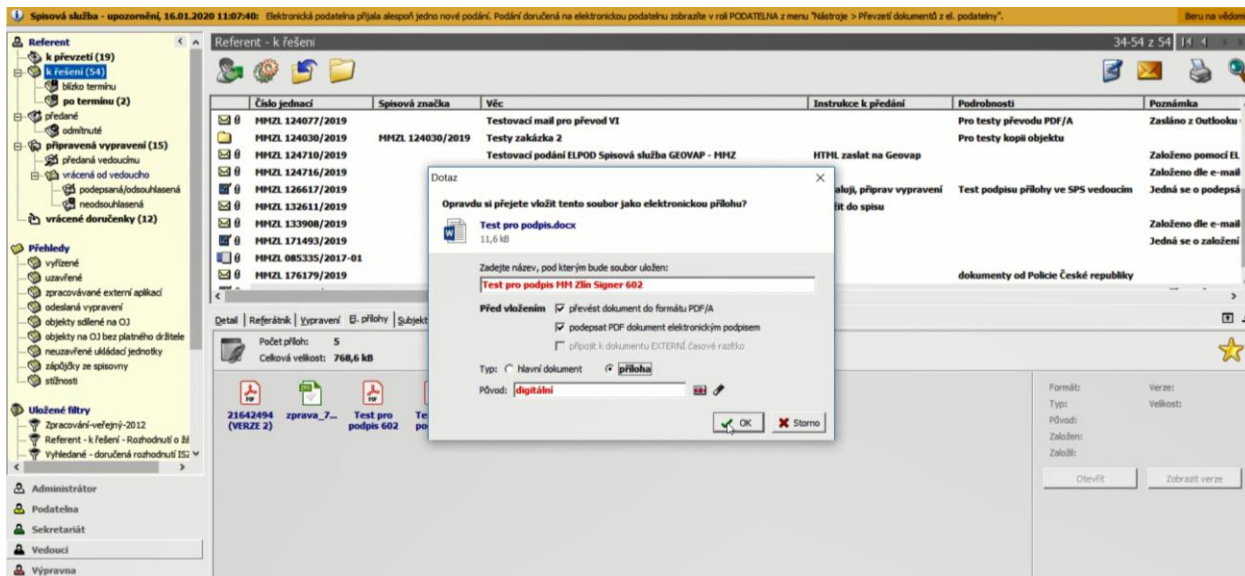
Spisová služba - upozornění, 16.01.2020 11:07:40: Elektronická podatelna přijala alespoň jedno nové podání. Podání doručená na elektronickou podatelnu zobrazíte v roli PODATELNA z menu "Nástroje > Převzetí dokumentů z el. podatelny". Beru na vědom

Referent
k převzetí (19)
k řešení (54)
blízko termínu
po termínu (2)
předané
odmítnuté
připravená vypravení (15)
předaná vedoucímu
vrácená od vedoucího
podepsaná/odsouhlasená
neodsouhlasená
vrácené doručenky (12)

Přehledy
vyřízené
uzavřené
zpracovávané externí aplikací
odeslaná vypravení
objekty sdílené na OJ
objekty na OJ bez platného držitele
neuzavřené ukládací jednotky
zápůjčky ze spisovny
stížnosti

Uložené filtry
Zpracování-veřejný-2012
Referent - k řešení - Rozhodnutí o ži
Vyhledané - doručená rozhodnutí ISZ

Administrátor
Podatelna
Sekretariát
Vedoucí
Výpravna

Referent - k řešení
34-54 z 54

| | Číslo jednací | Spisová značka | Věc | Instrukce k předání | Podrobnosti | Poznámka |
|---|---|---|---|---|---|---|
| | MMZL 124077/2019 | | Testovací mail pro převod VI | | Pro testy převodu PDF/A | Zasláno z Outlooku |
| | MMZL 124030/2019 | MMZL 124030/2019 | Testy zakázka 2 | | Pro testy kopií objektu | |
| | MMZL 124710/2019 | | Testovací podání ELPOD Spisová služba GEOVAP - MMZ | HTML zaslat na Geovap | | Založeno pomocí EL |
| | MMZL 124716/2019 | | | | | Založeno dle e-mail |
| | MMZL 126617/2019 | | | aluji, připrav vypravení | Test podpisu přílohy ve SPS vedoucím | Jedná se o podepsá |
| | MMZL 132611/2019 | | | žit do spisu | | |
| | MMZL 133908/2019 | | | | | Založeno dle e-mail |
| | MMZL 171493/2019 | | | | | Jedná se o založení |
| | MMZL 085335/2017-01 | | | | | |
| | MMZL 176179/2019 | | | | dokumenty od Policie České republiky | |

Detail | Referátník | Vypravení | El. přílohy | Subjekt

Počet příloh: 5
Celková velikost: 768,6 kB

21642494 (VERZE 2)
zprava_7...
Test pro podpis 602
Te po

Formát:
Typ:
Původ:
Založen:
Založil:
Verze:
Velikost:
Otevřít
Zobrazit verze

Dotaz
Opravdu si přejete vložit tento soubor jako elektronickou přílohu?
Test pro podpis.docx
11,6 kB
Zadejte název, pod kterým bude soubor uložen:
Test pro podpis MM Zlín Signer 602
Před vložením
převést dokument do formátu PDF/A
podepsat PDF dokument elektronickým podpisem
připojit k dokumentu EXTERNÍ časové razítko
Typ: hlavní dokument příloha
Původ: digitální
OK
Storno